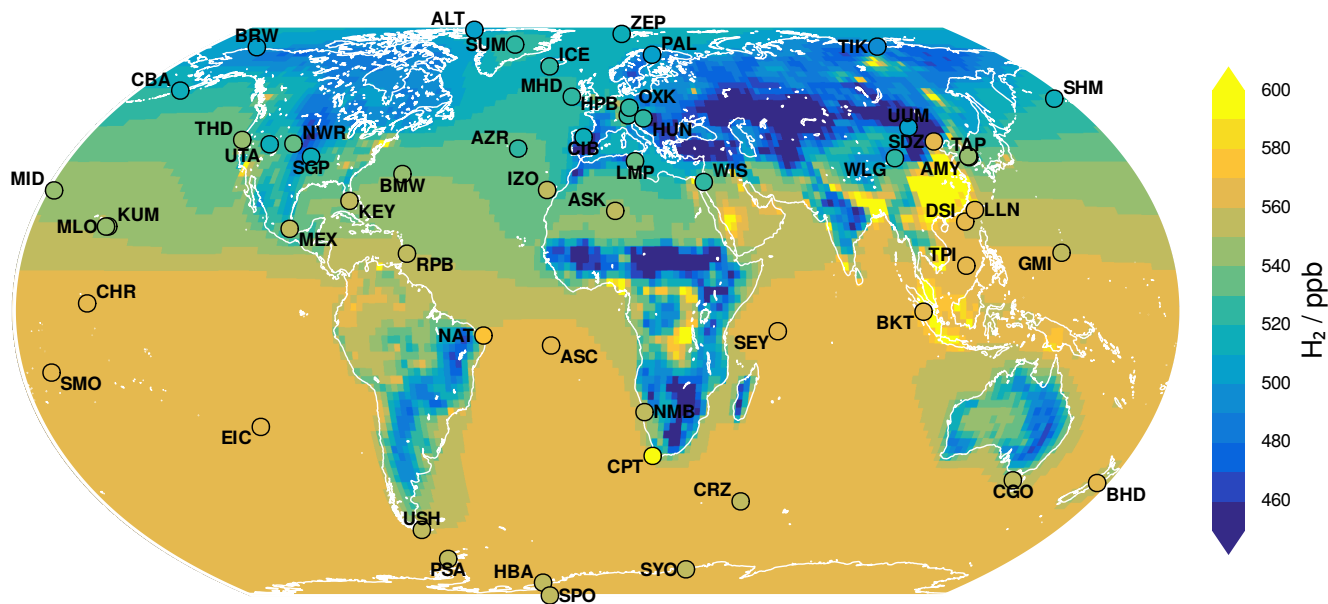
ALT
ZEP
BRW
SUM
ICE
PAL
TIK
CBA
MHD
HPB
OXK
SHM
THD
NWR
AZR
HUN
UUM
UTA
CIB
SDZ
TAP
SGP
WLG
MID
BMW
IZO
LMP
WIS
AMY
KUM
KEY
ASK
DSI
LLN
MLO
MEX
RPB
TPI
GMI
CHR
BKT
NAT
SEY
ASC
SMO
NMB
EIC
CPT
CRZ
CGO
BHD
USH
PSA
HBA
SYO
SPO

600
580
560
540
520
500
480
460
$H_2$ / ppb